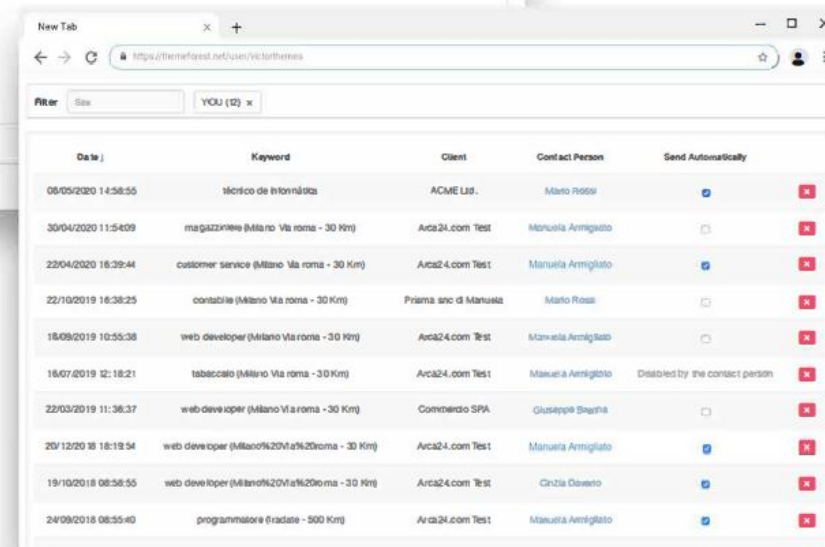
New Tab × +

https://themeforest.net/user/victorthemes

Filter Site YOU (12) ×

| Date ↓ | Keyword | Client | Contact Person | Send Automatically | |
|---|---|---|---|---|---|
| 08/05/2020 14:58:55 | técnico de informática | ACME Ltd. | Mario Rossi | | × |
| 30/04/2020 11:54:09 | magazziniere (Milano Via roma - 30 Km) | Arca24.com Test | Manuela Armigliato | | × |
| 22/04/2020 16:39:44 | customer service (Milano Via roma - 30 Km) | Arca24.com Test | Manuela Armigliato | | × |
| 22/10/2019 16:38:25 | contabile (Milano Via roma - 30 Km) | Prisma snc di Manuela | Mario Rossi | | × |
| 18/09/2019 10:55:38 | web developer (Milano Via roma - 30 Km) | Arca24.com Test | Manuela Armigliato | | × |
| 16/07/2019 12:18:21 | tabaccaio (Milano Via roma - 30 Km) | Arca24.com Test | Manuela Armigliato | Disabled by the contact person | × |
| 22/03/2019 11:36:37 | web developer (Milano Via roma - 30 Km) | Commercio SPA | Giuseppe Bagna | | × |
| 20/12/2018 18:19:54 | web developer (Milano%20Via%20roma - 30 Km) | Arca24.com Test | Manuela Armigliato | | × |
| 19/10/2018 08:58:55 | web developer (Milano%20Via%20roma - 30 Km) | Arca24.com Test | Cinzia Davario | | × |
| 24/09/2018 08:55:40 | programmatore (Iradate - 500 Km) | Arca24.com Test | Manuela Armigliato | | × |